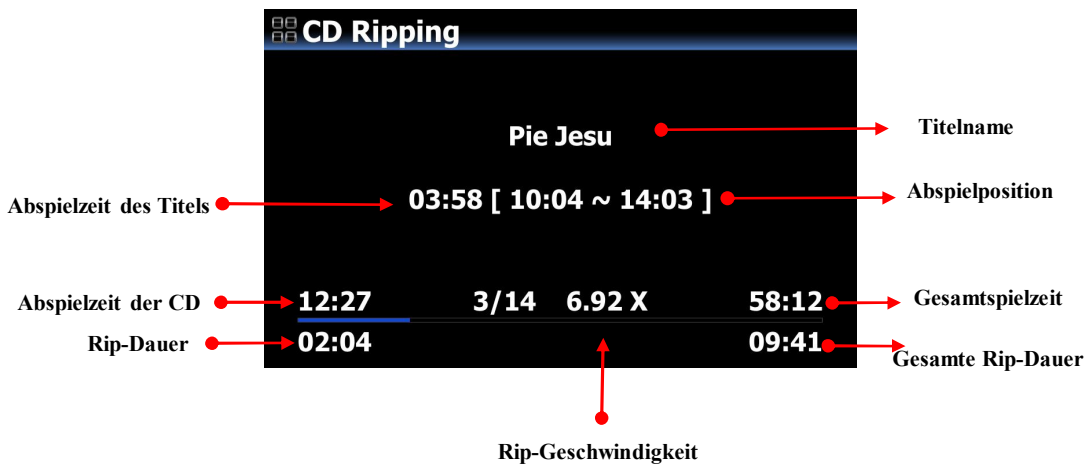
CD Ripping

Pie Jesu

Titelname

Abspielzeit des Titels

03:58 [ 10:04 ~ 14:03 ]

Abspielposition

Abspielzeit der CD

12:27 3/14 6.92 X 58:12

Gesamtspielzeit

Rip-Dauer

02:04

09:41

Gesamte Rip-Dauer

Rip-Geschwindigkeit